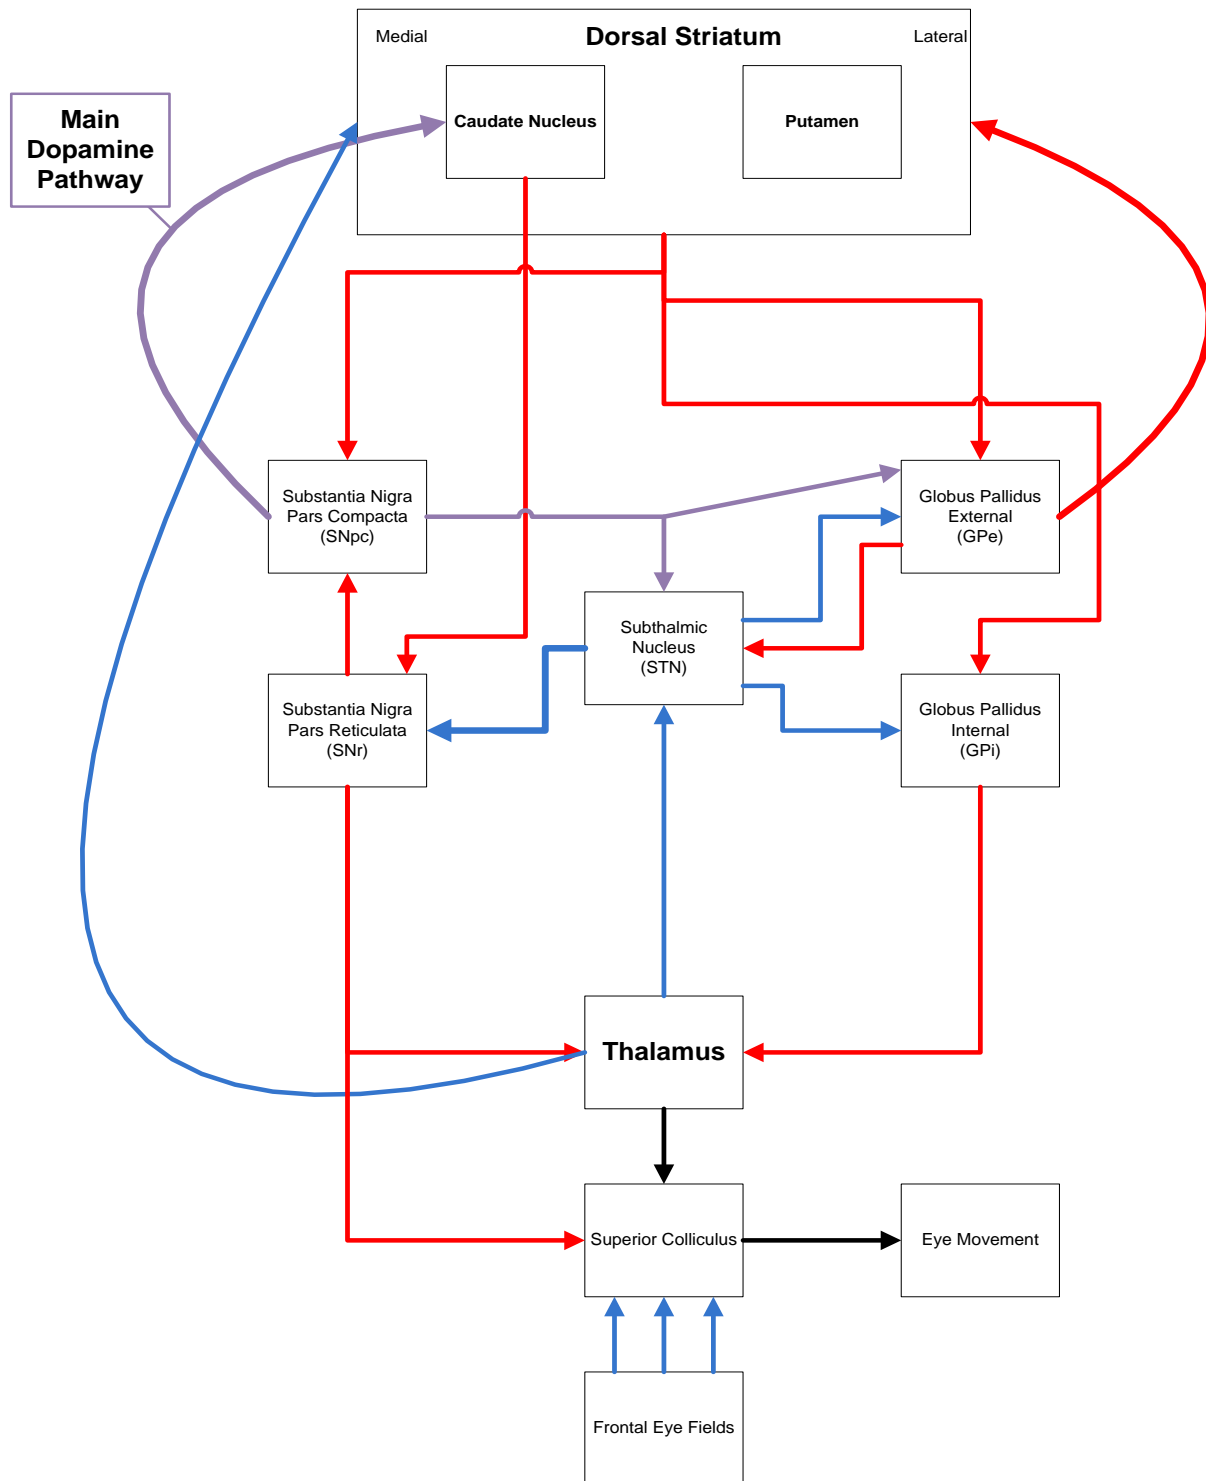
Medial

Dorsal Striatum

Lateral

Main Dopamine Pathway

Caudate Nucleus

Putamen

Substantia Nigra Pars Compacta (SNpc)

Globus Pallidus External (GPe)

Subthalmic Nucleus (STN)

Substantia Nigra Pars Reticulata (SNr)

Globus Pallidus Internal (GPi)

Thalamus

Superior Colliculus

Eye Movement

Frontal Eye Fields